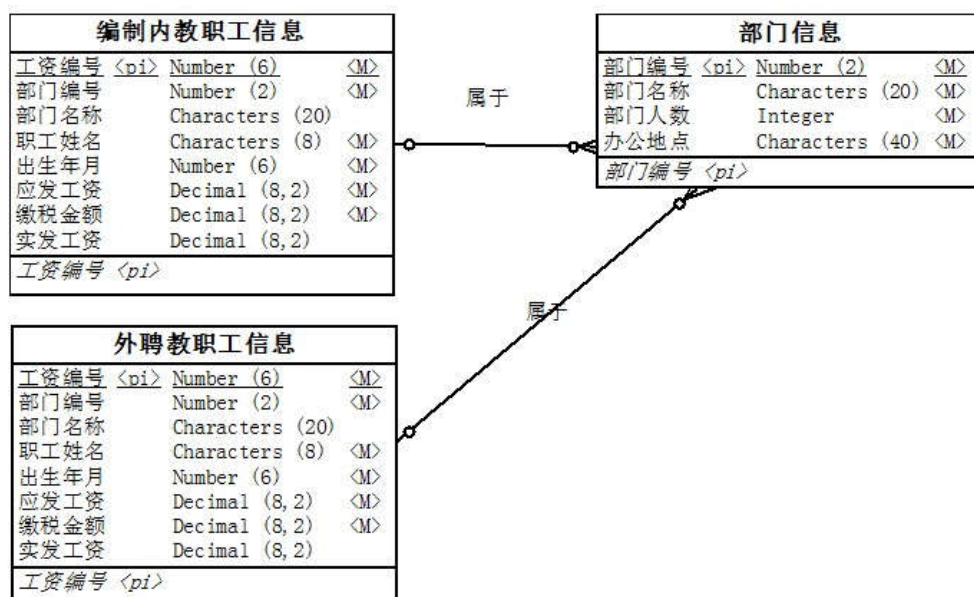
编制内教职工信息

| | | | |
|---|---|---|---|
| 工资编号 | <pi> | Number (6) | <M> |
| 部门编号 | | Number (2) | <M> |
| 部门名称 | | Characters (20) | |
| 职工姓名 | | Characters (8) | <M> |
| 出生年月 | | Number (6) | <M> |
| 应发工资 | | Decimal (8,2) | <M> |
| 缴税金额 | | Decimal (8,2) | <M> |
| 实发工资 | | Decimal (8,2) | |

工资编号 <pi>

属于

部门信息

| | | | |
|---|---|---|---|
| 部门编号 | <pi> | Number (2) | <M> |
| 部门名称 | | Characters (20) | <M> |
| 部门人数 | | Integer | <M> |
| 办公地点 | | Characters (40) | <M> |

部门编号 <pi>

属于

外聘教职工信息

| | | | |
|---|---|---|---|
| 工资编号 | <pi> | Number (6) | <M> |
| 部门编号 | | Number (2) | <M> |
| 部门名称 | | Characters (20) | |
| 职工姓名 | | Characters (8) | <M> |
| 出生年月 | | Number (6) | <M> |
| 应发工资 | | Decimal (8,2) | <M> |
| 缴税金额 | | Decimal (8,2) | <M> |
| 实发工资 | | Decimal (8,2) | |

工资编号 <pi>